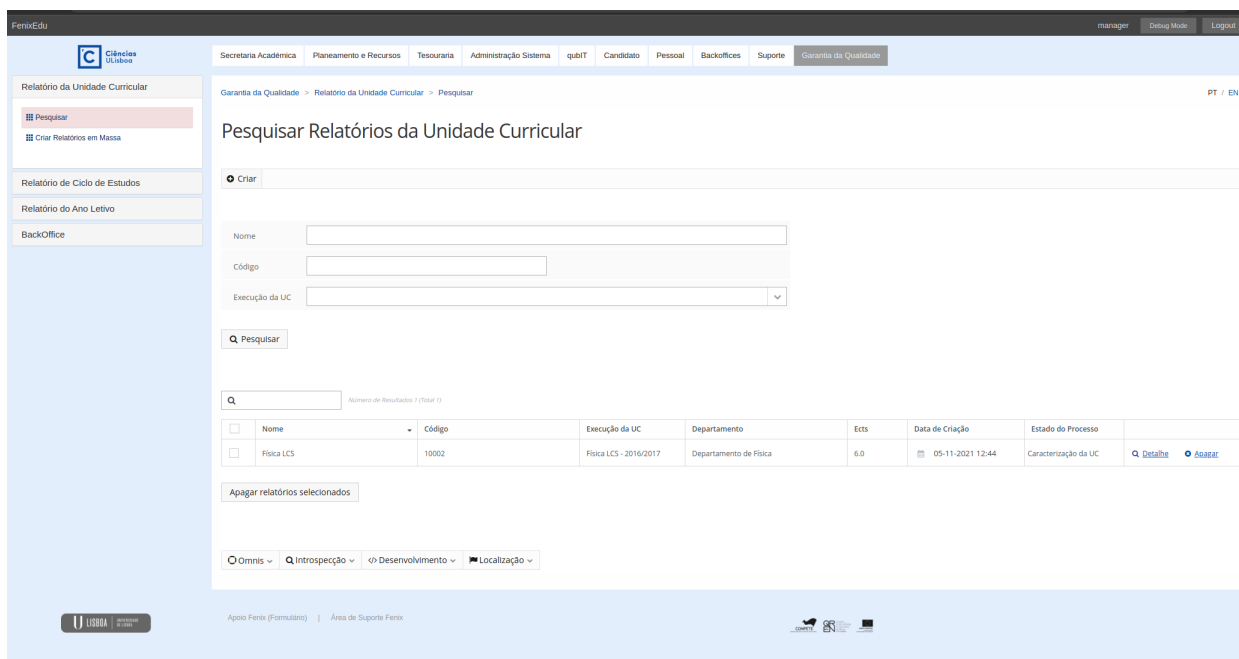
FenixEdu

manager Debug Mode Logout

Ciências ULisboa

Secretaria Académica | Planeamento e Recursos | Tesouraria | Administração Sistema | qubIT | Candidato | Pessoal | Backoffices | Suporte | Garantia da Qualidade

Relatório da Unidade Curricular

Pesquisar

Criar Relatórios em Massa

Relatório de Ciclo de Estudos

Relatório do Ano Letivo

BackOffice

Garantia da Qualidade > Relatório da Unidade Curricular > Pesquisar

PT / EN

Pesquisar Relatórios da Unidade Curricular

Criar

Nome

Código

Execução da UC

Pesquisar

Número de Resultados 1 (Total 1)

| | Nome | Código | Execução da UC | Departamento | Ects | Data de Criação | Estado do Processo | |
|---|---|---|---|---|---|---|---|---|
| | Física LCS | 10002 | Física LCS - 2016/2017 | Departamento de Física | 6.0 | 05-11-2021 12:44 | Caracterização da UC | Detalhe Apagar |

Apagar relatórios selecionados

Omnis | Introspecção | Desenvolvimento | Localização

LISBOA | UNIVERSIDADE DE LISBOA

Apoio Fenix (Formulário) | Área de Suporte Fenix

COMPETE